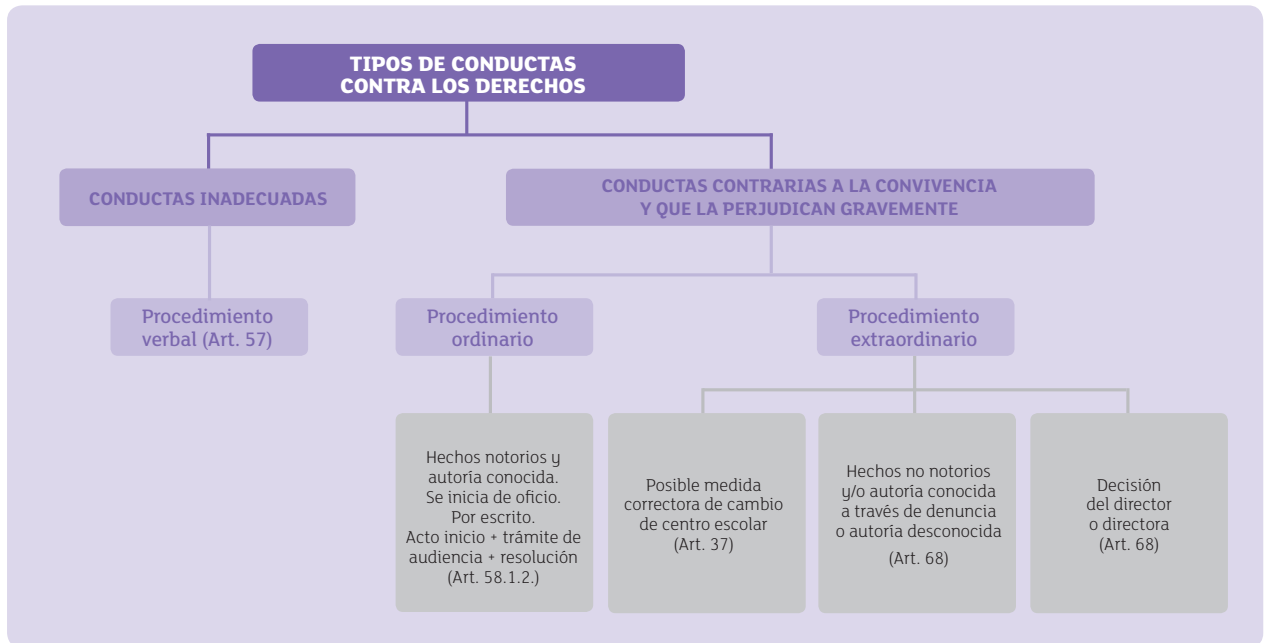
TIPOS DE CONDUCTAS CONTRA LOS DERECHOS

CONDUCTAS INADECUADAS

CONDUCTAS CONTRARIAS A LA CONVIVENCIA Y QUE LA PERJUDICAN GRAVEMENTE

Procedimiento verbal (Art. 57)

Procedimiento ordinario

Procedimiento extraordinario

Hechos notorios y autoría conocida. Se inicia de oficio. Por escrito. Acto inicio + trámite de audiencia + resolución (Art. 58.1.2.)

Posible medida correctora de cambio de centro escolar (Art. 37)

Hechos no notorios y/o autoría conocida a través de denuncia o autoría desconocida (Art. 68)

Decisión del director o directora (Art. 68)